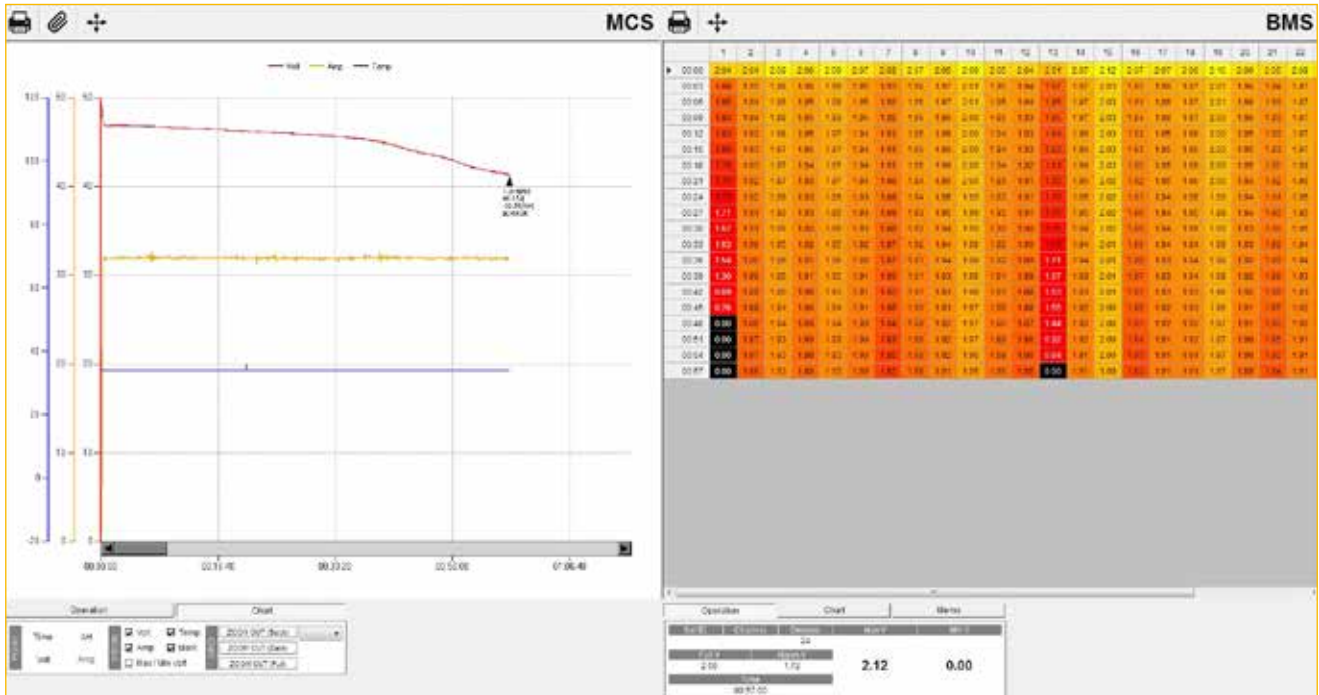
MCS

BMS

— Volt — Amp — Temp

Operation
Chart

Time
Volt
Amp

Volt
Temp
Amp
Mark
Max / Min Volt

ZOOM OUT (Back)
ZOOM OUT (Full)

00:00:00
00:16:40
00:33:20
00:50:00
01:06:40

Operation
Chart
Memo

2.12

0.00

2.09
1.72
00:57:00

| | 1 | 2 | 3 | 4 | 5 | 6 | 7 | 8 | 9 | 10 | 11 | 12 | 13 | 14 | 15 | 16 | 17 | 18 | 19 | 20 | 21 | 22 |
|---|---|---|---|---|---|---|---|---|---|---|---|---|---|---|---|---|---|---|---|---|---|---|
| 00:00 | 2.04 | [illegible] | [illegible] | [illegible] | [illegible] | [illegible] | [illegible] | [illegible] | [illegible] | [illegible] | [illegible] | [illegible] | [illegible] | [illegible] | 2.12 | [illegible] | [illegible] | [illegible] | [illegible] | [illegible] | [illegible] | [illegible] |
| 00:27 | 1.77 | | | | | | | | | | | | | | | | | | | | | |
| 00:30 | 1.67 | | | | | | | | | | | | | | | | | | | | | |
| 00:33 | 1.63 | | | | | | | | | | | | | | | | | | | | | |
| 00:36 | 1.44 | | | | | | | | | | | | | | | | | | | | | |
| 00:39 | 1.30 | | | | | | | | | | | | | | | | | | | | | |
| 00:42 | 0.99 | | | | | | | | | | | | | | | | | | | | | |
| 00:45 | 0.76 | | | | | | | | | | | | | | | | | | | | | |
| 00:48 | 0.00 | | | | | | | | | | | | | | | | | | | | | |
| 00:51 | 0.00 | | | | | | | | | | | | | | | | | | | | | |
| 00:54 | 0.00 | | | | | | | | | | | | | | | | | | | | | |
| 00:57 | 0.00 | | | | | | | | | | | | 0.00 | | | | | | | | | |